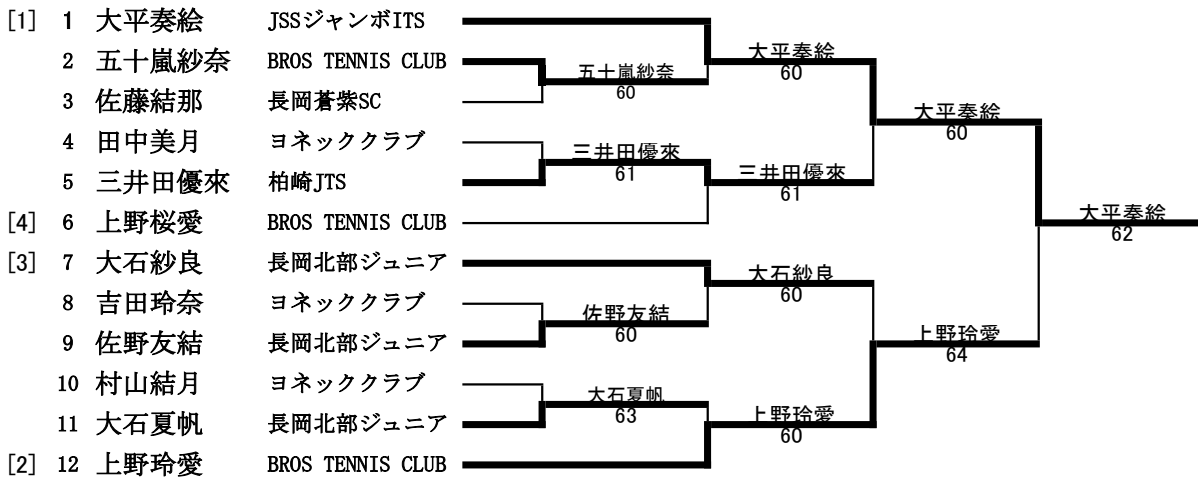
[1] 1 大平奏絵 JSSジャンボITS
2 五十嵐紗奈 BROS TENNIS CLUB
3 佐藤結那 長岡蒼紫SC
4 田中美月 ヨネッククラブ
5 三井田優來 柏崎JTS
[4] 6 上野桜愛 BROS TENNIS CLUB
[3] 7 大石紗良 長岡北部ジュニア
8 吉田玲奈 ヨネッククラブ
9 佐野友結 長岡北部ジュニア
10 村山結月 ヨネッククラブ
11 大石夏帆 長岡北部ジュニア
[2] 12 上野玲愛 BROS TENNIS CLUB

五十嵐紗奈 60
三井田優來 61
佐野友結 60
大石夏帆 63

大平奏絵 60
三井田優來 61
大石紗良 60
上野玲愛 60

大平奏絵 60
上野玲愛 64

大平奏絵 62